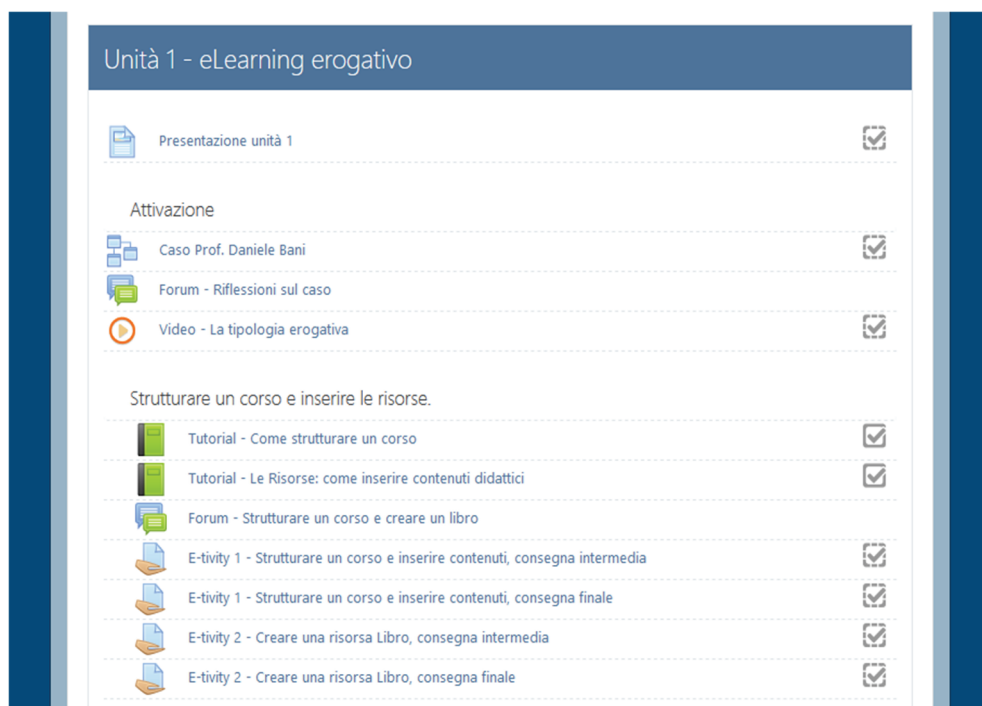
Unità 1 - eLearning erogativo

Presentazione unità 1

Attivazione

Caso Prof. Daniele Bani

Forum - Riflessioni sul caso

Video - La tipologia erogativa

Strutturare un corso e inserire le risorse.

Tutorial - Come strutturare un corso

Tutorial - Le Risorse: come inserire contenuti didattici

Forum - Strutturare un corso e creare un libro

E-tivity 1 - Strutturare un corso e inserire contenuti, consegna intermedia

E-tivity 1 - Strutturare un corso e inserire contenuti, consegna finale

E-tivity 2 - Creare una risorsa Libro, consegna intermedia

E-tivity 2 - Creare una risorsa Libro, consegna finale